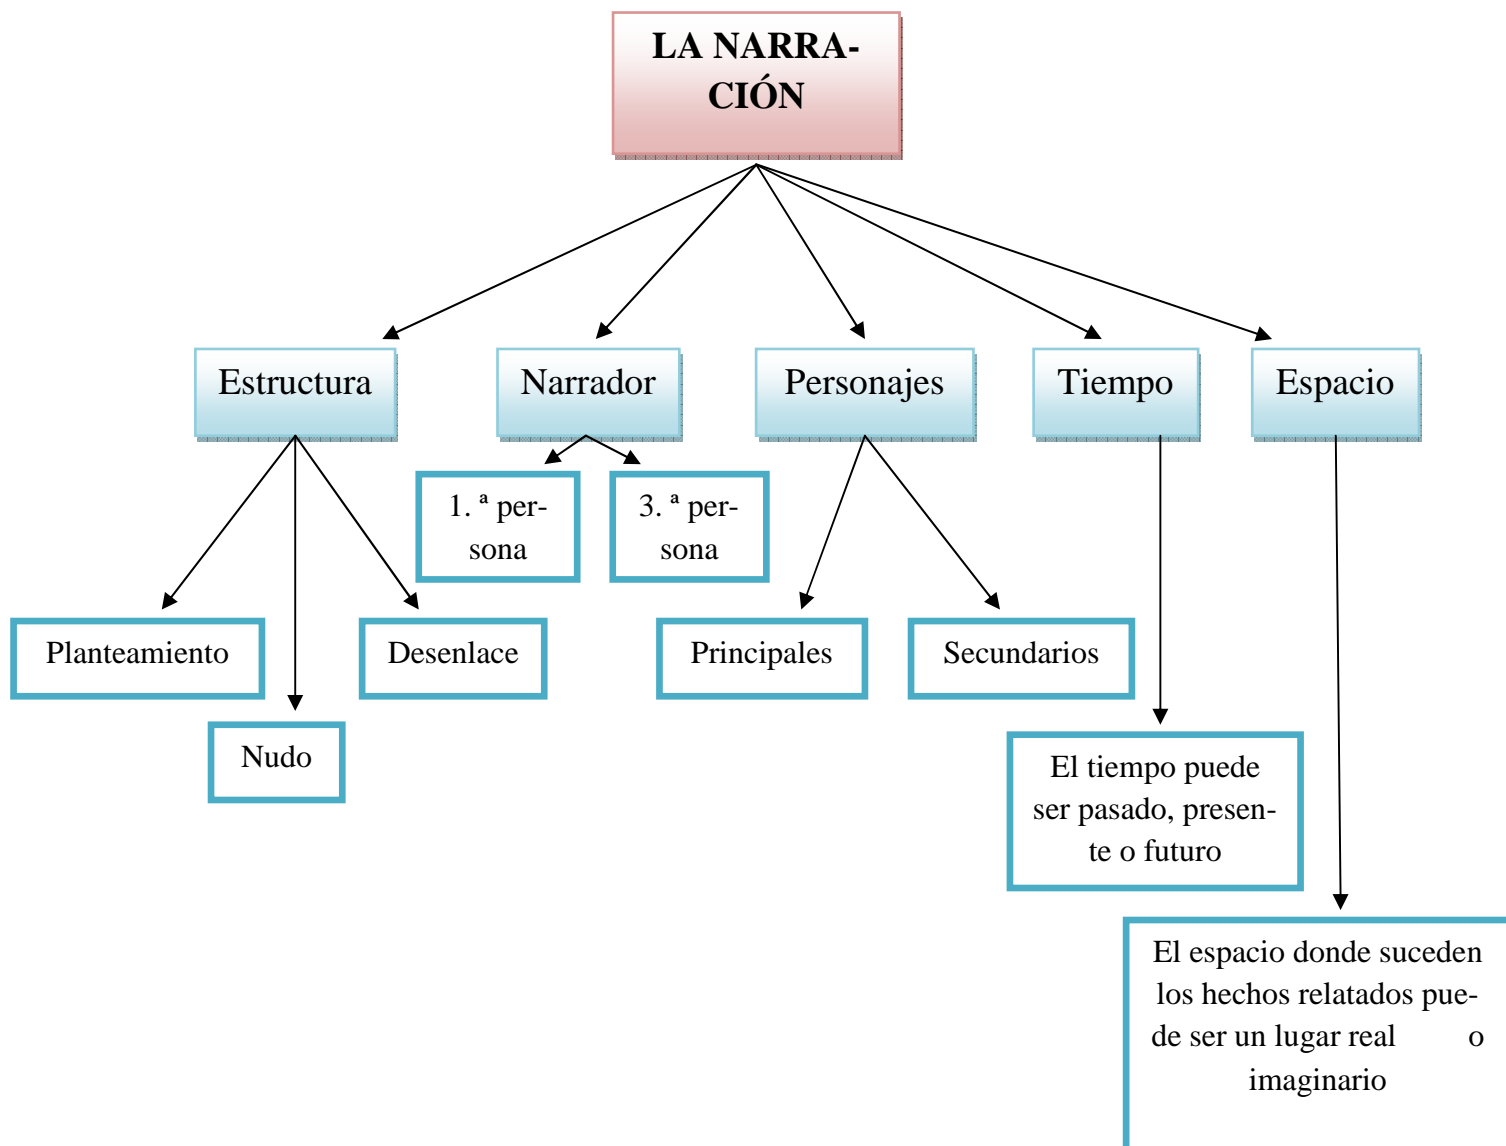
LA NARRACIÓN

Estructura

Narrador

Personajes

Tiempo

Espacio

1. ª persona

3. ª persona

Planteamiento

Nudo

Desenlace

Principales

Secundarios

El tiempo puede ser pasado, presente o futuro

El espacio donde suceden los hechos relatados puede ser un lugar real o imaginario